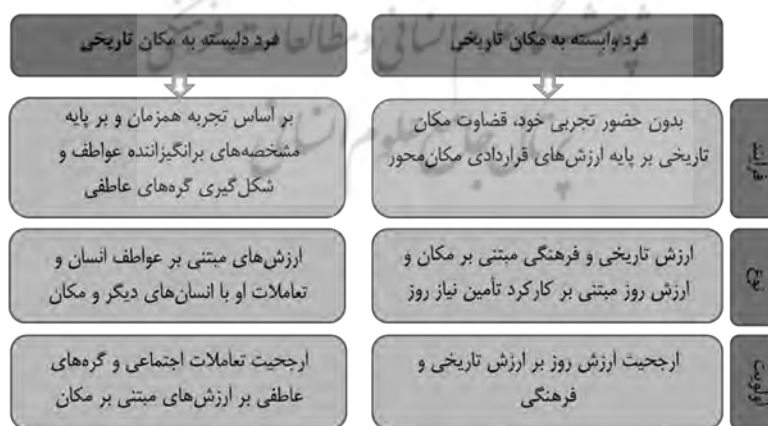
فرد وابسته به مکان تاریخی

فرد دلبسته به مکان تاریخی

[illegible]

بدون حضور تجربی خود، قضاوت مکان تاریخی بر پایه ارزش‌های قراردادی مکان‌محور

بر اساس تجربه همزمان و بر پایه مشخصه‌های برانگیزاننده عواطف و شکل‌گیری گره‌های عاطفی

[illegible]

ارزش تاریخی و فرهنگی مبتنی بر مکان و ارزش روز مبتنی بر کارکرد تأمین نیاز روز

ارزش‌های مبتنی بر عواطف انسان و تعاملات او با انسان‌های دیگر و مکان

اولویت

ارجحیت ارزش روز بر ارزش تاریخی و فرهنگی

ارجحیت تعاملات اجتماعی و گره‌های عاطفی بر ارزش‌های مبتنی بر مکان